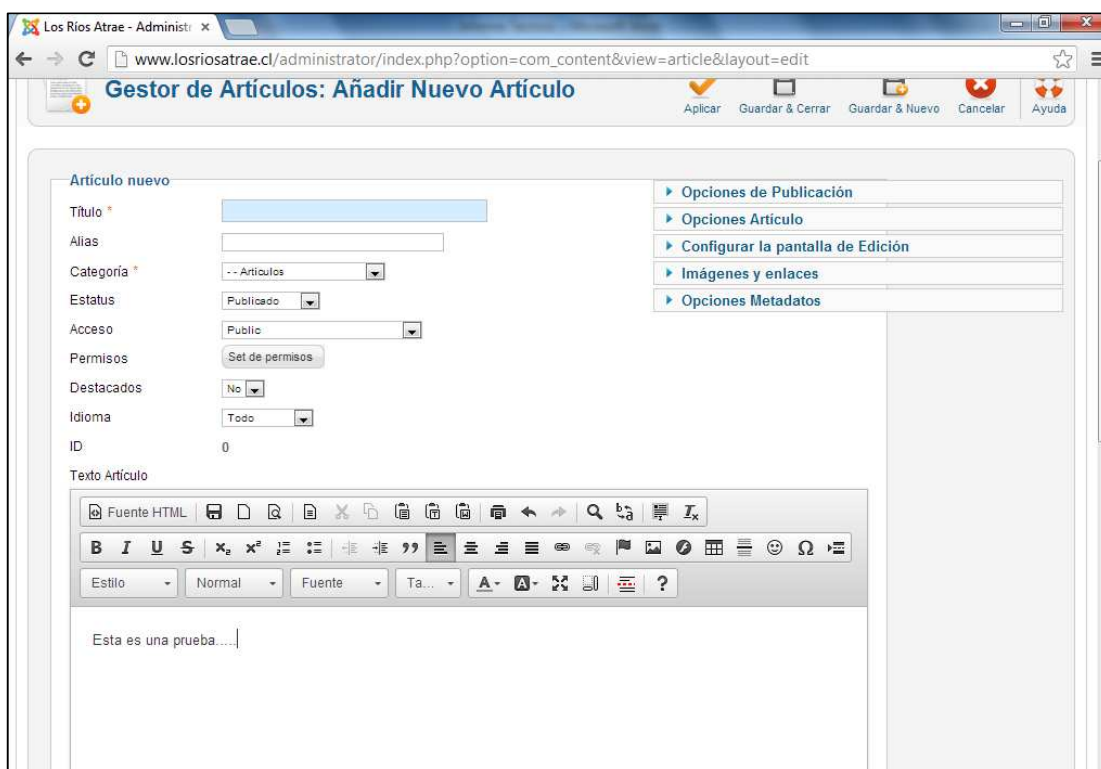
Los Ríos Atrae - Administr ×

www.losriosatrae.cl/administrator/index.php?option=com_content&view=article&layout=edit

Gestor de Artículos: Añadir Nuevo Artículo

Aplicar Guardar & Cerrar Guardar & Nuevo Cancelar Ayuda

Artículo nuevo

Título *

Alias

Categoría * - - Articulos

Estatus Publicado

Acceso Public

Permisos Set de permisos

Destacados No

Idioma Todo

ID 0

Texto Artículo

▸ Opciones de Publicación
▸ Opciones Artículo
▸ Configurar la pantalla de Edición
▸ Imágenes y enlaces
▸ Opciones Metadatos

Fuente HTML

B I U S $x_2$ $x^2$ 99 Ω

Estilo Normal Fuente Ta... A ?

Esta es una prueba.....